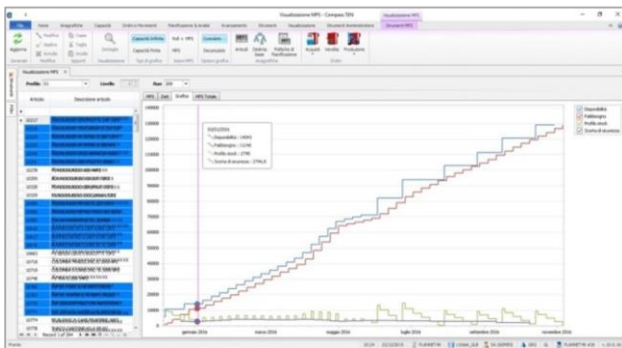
Visualizzazione MPS - Compass TRX

File Home Anagrafiche Capacità Ordini e Movimenti Pianificazione & Analisi Scenari Strumenti Visualizzazione Strumenti Amministrazione Strumenti MPS

Aggiorna Modifica Salva Annulla Dettaglio Capacità Infinita Capacità Finita MPS Consuntivo Documento Articoli Distinta Base Politiche di Pianificazione Acquisti Vendite Produzione

Visualizzazione MPS

Profilo: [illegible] Livello: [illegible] Run: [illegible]

MPS Dati Grafico MPS Totale

Articolo Descrizione articolo

140000
120000
100000
80000
60000
40000
20000
0

01/01/2016
Disponibilità : 14943
Fabbisogno : 11246
Profilo stock : 2790
Scorta di sicurezza : 2794,0

gennaio 2016 marzo 2016 maggio 2016 luglio 2016 settembre 2016 novembre 2016

Disponibilità
Fabbisogno
Profilo stock
Scorta di sicurezza

Pronto